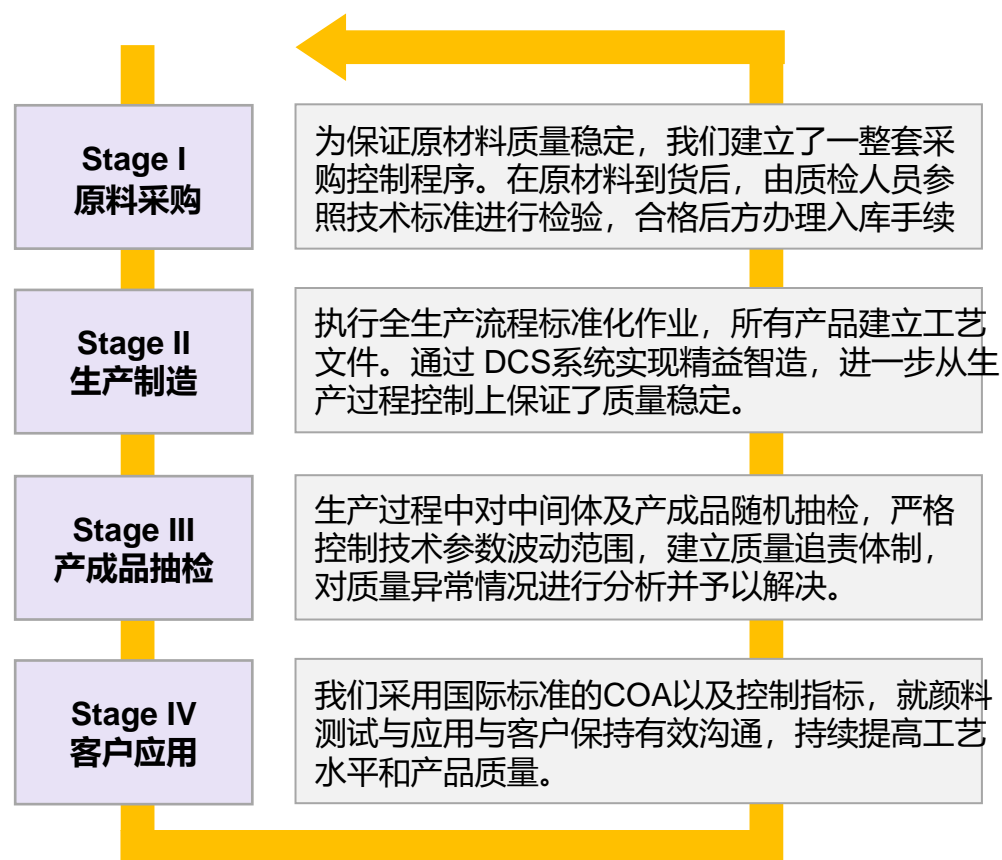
Stage I
原料采购

为保证原材料质量稳定，我们建立了一整套采购控制程序。在原材料到货后，由质检人员参照技术标准进行检验，合格后方办理入库手续

Stage II
生产制造

执行全生产流程标准化作业，所有产品建立工艺文件。通过 DCS系统实现精益智造，进一步从生产过程控制上保证了质量稳定。

Stage III
产成品抽检

生产过程中对中间体及产成品随机抽检，严格控制技术参数波动范围，建立质量追责体制，对质量异常情况进行分析并予以解决。

Stage IV
客户应用

我们采用国际标准的COA以及控制指标，就颜料测试与应用与客户保持有效沟通，持续提高工艺水平和产品质量。